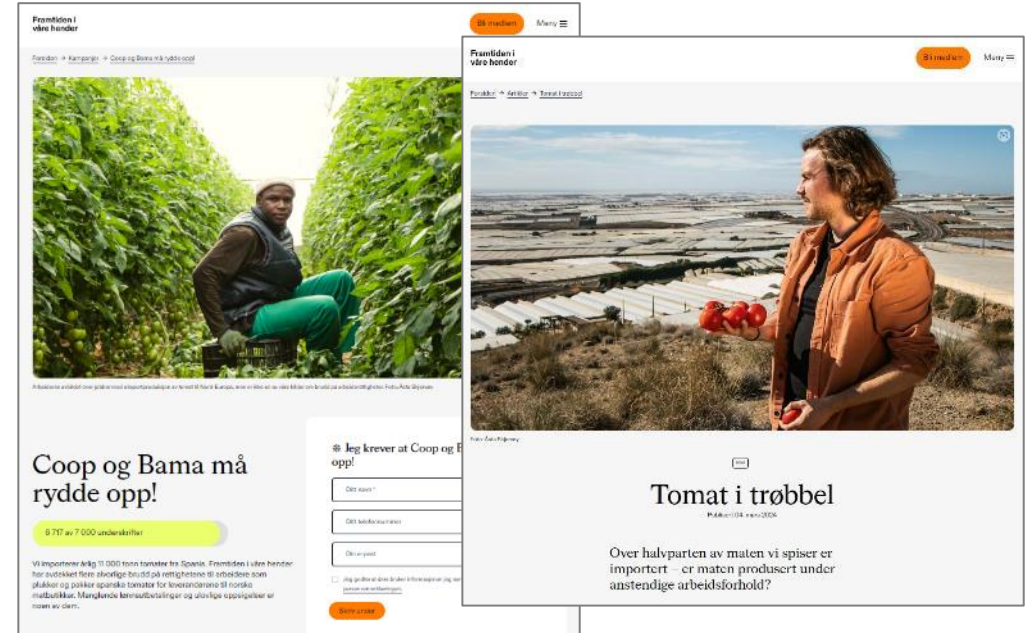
Framtiden i våre hender

Bli medlem

Meny

Forsiden → Kampanjer → Coop og Bama må rydde opp

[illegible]

Coop og Bama må rydde opp!

6 717 av 7 000 underskrifter

Vi importerer årlig 11 000 tonn tomater fra Spania. Framtiden i våre hender har avdekket flere alvorlige brudd på rettighetene til arbeidere som plukker og pakker spanske tomater for leverandørene til norske matbutikker. Manglende lønnsutbetalinger og ulovlige oppsigelser er noen av dem.

Jeg krever at Coop og B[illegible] opp!

Ditt navn *

Ditt telefonnummer

Din e-post

Jeg godkjenner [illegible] personvernerklæringen.

Skriv under

Framtiden i våre hender

Bli medlem

Meny

Forsiden → Artikler → Tomat i trøbbel

Foto: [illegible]

Tomat i trøbbel

Publisert 04. mars 2024

Over halvparten av maten vi spiser er importert – er maten produsert under anstendige arbeidsforhold?